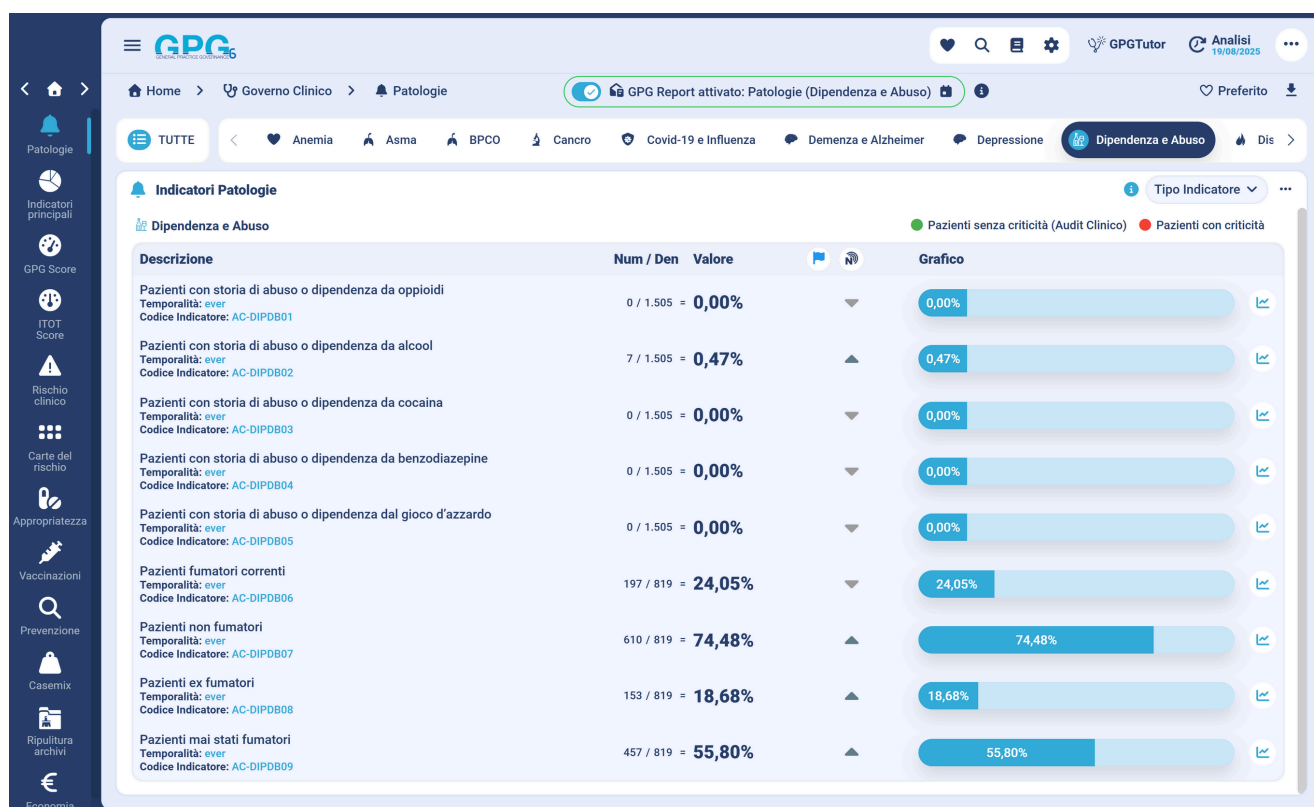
GPG6
GENERAL PRACTICE GOVERNANCE

GPGTutor
Analisi
19/08/2025

Home > Governo Clinico > Patologie
GPG Report attivato: Patologie (Dipendenza e Abuso)
Preferito

Patologie
Indicatori principali
GPG Score
ITOT Score
Rischio clinico
Carte del rischio
Appropriatezza
Vaccinazioni
Prevenzione
Casemix
Ripulitura archivi
Economia

TUTTE | Anemia | Asma | BPCO | Cancro | Covid-19 e Influenza | Demenza e Alzheimer | Depressione | Dipendenza e Abuso | Dis

Indicatori Patologie
Tipo Indicatore
Dipendenza e Abuso
Pazienti senza criticità (Audit Clinico) Pazienti con criticità

| Descrizione | Num / Den | Valore | Grafico |
|---|---|---|---|
| Pazienti con storia di abuso o dipendenza da oppioidi<br>Temporalità: ever<br>Codice Indicatore: AC-DIPDB01 | 0 / 1.505 = | 0,00% | 0,00% |
| Pazienti con storia di abuso o dipendenza da alcool<br>Temporalità: ever<br>Codice Indicatore: AC-DIPDB02 | 7 / 1.505 = | 0,47% | 0,47% |
| Pazienti con storia di abuso o dipendenza da cocaina<br>Temporalità: ever<br>Codice Indicatore: AC-DIPDB03 | 0 / 1.505 = | 0,00% | 0,00% |
| Pazienti con storia di abuso o dipendenza da benzodiazepine<br>Temporalità: ever<br>Codice Indicatore: AC-DIPDB04 | 0 / 1.505 = | 0,00% | 0,00% |
| Pazienti con storia di abuso o dipendenza dal gioco d'azzardo<br>Temporalità: ever<br>Codice Indicatore: AC-DIPDB05 | 0 / 1.505 = | 0,00% | 0,00% |
| Pazienti fumatori correnti<br>Temporalità: ever<br>Codice Indicatore: AC-DIPDB06 | 197 / 819 = | 24,05% | 24,05% |
| Pazienti non fumatori<br>Temporalità: ever<br>Codice Indicatore: AC-DIPDB07 | 610 / 819 = | 74,48% | 74,48% |
| Pazienti ex fumatori<br>Temporalità: ever<br>Codice Indicatore: AC-DIPDB08 | 153 / 819 = | 18,68% | 18,68% |
| Pazienti mai stati fumatori<br>Temporalità: ever<br>Codice Indicatore: AC-DIPDB09 | 457 / 819 = | 55,80% | 55,80% |